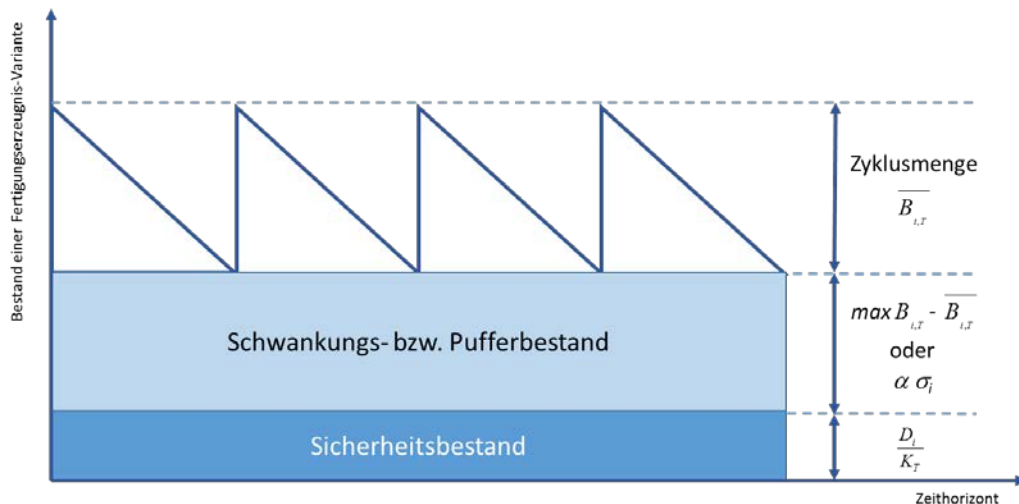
Bestand einer Fertigungserzeugnis-Variante

Zyklusmenge
$\overline{B_{i,T}}$

Schwankungs- bzw. Pufferbestand

$max\, B_{i,T} - \overline{B_{i,T}}$
oder
$\alpha\, \sigma_i$

Sicherheitsbestand

$\frac{D_i}{K_T}$

Zeithorizont